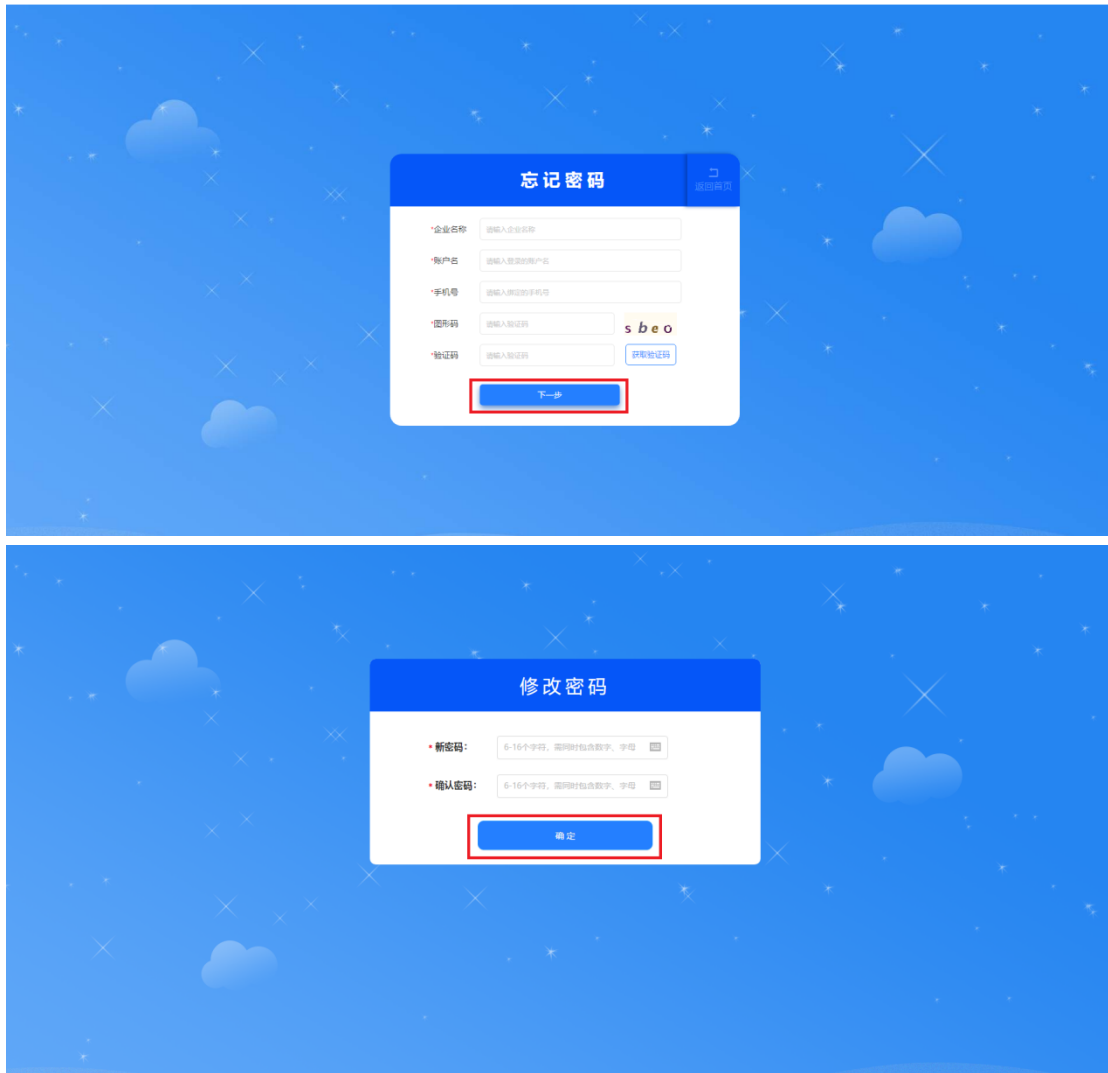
忘记密码

返回首页

*企业名称 请输入企业名称

*账户名 请输入登录的账户名

*手机号 请输入绑定的手机号

*图形码 请输入验证码 sbeo

*验证码 请输入验证码 获取验证码

下一步

修改密码

* 新密码: 6-16个字符，需同时包含数字、字母

* 确认密码: 6-16个字符，需同时包含数字、字母

确 定